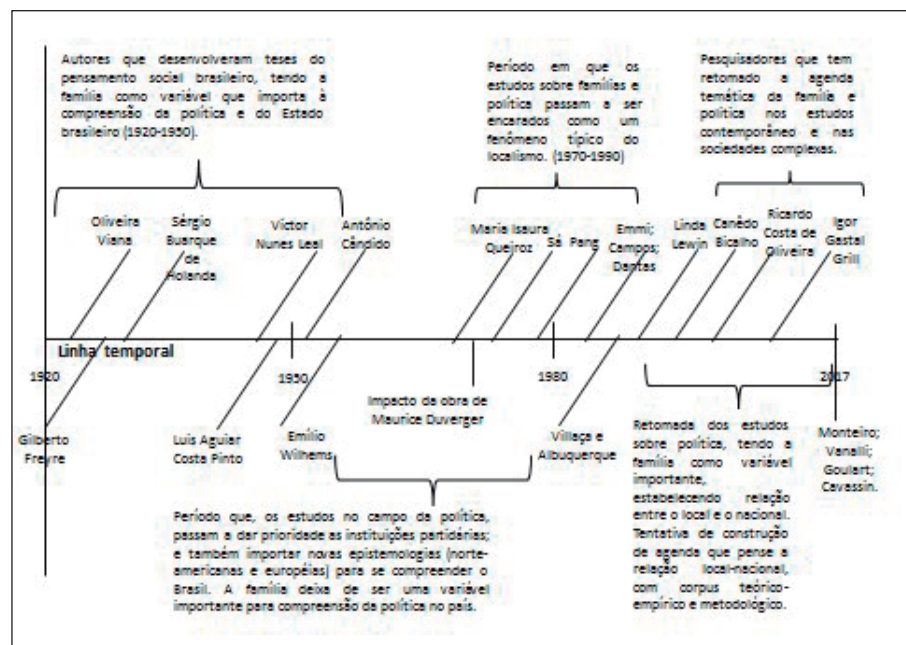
Autores que desenvolveram teses do pensamento social brasileiro, tendo a família como variável que importa à compreensão da política e do Estado brasileiro (1920-1950).

Período em que os estudos sobre famílias e política passam a ser encarados como um fenômeno típico do localismo. (1970-1990)

Pesquisadores que tem retomado a agenda temática da família e política nos estudos contemporâneo e nas sociedades complexas.

Oliveira Viana

Sérgio Buarque de Holanda

Victor Nunes Leal

Antônio Cândido

Maria Isaura Queiroz

Sá

Pang

Emmi; Campos; Dantas

Linda Lewin

Canêdo

Bicalho

Ricardo Costa de Oliveira

Igor Gastal Grill

Linha temporal

1920

1950

1980

2017

Gilberto Freyre

Luis Aguiar Costa Pinto

Emílio Wilhems

Impacto da obra de Maurice Duverger

Villaça e Albuquerque

Retomada dos estudos sobre política, tendo a família como variável importante, estabelecendo relação entre o local e o nacional. Tentativa de construção de agenda que pense a relação local-nacional, com corpus teórico-empírico e metodológico.

Monteiro; Vanalli; Goulart; Cavassin.

Período que, os estudos no campo da política, passam a dar prioridade as instituições partidárias; e também importar novas epistemologias (norte-americanas e européias) para se compreender o Brasil. A família deixa de ser uma variável importante para compreensão da política no país.